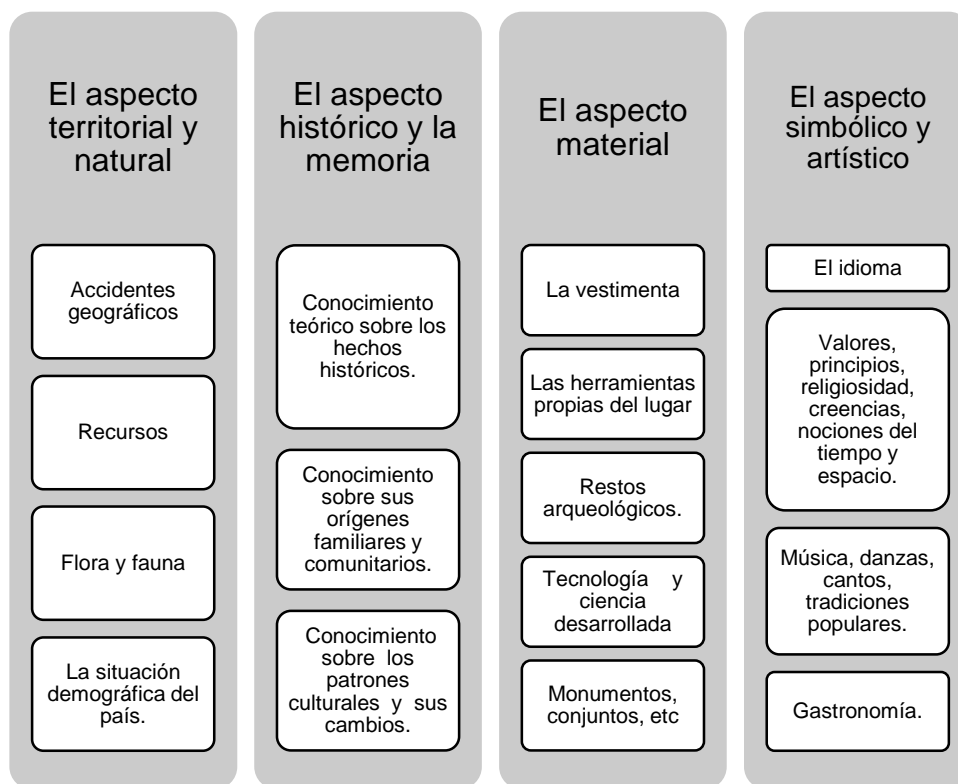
El aspecto territorial y natural

Accidentes geográficos

Recursos

Flora y fauna

La situación demográfica del país.

El aspecto histórico y la memoria

Conocimiento teórico sobre los hechos históricos.

Conocimiento sobre sus orígenes familiares y comunitarios.

Conocimiento sobre los patrones culturales y sus cambios.

El aspecto material

La vestimenta

Las herramientas propias del lugar

Restos arqueológicos.

Tecnología y ciencia desarrollada

Monumentos, conjuntos, etc

El aspecto simbólico y artístico

El idioma

Valores, principios, religiosidad, creencias, nociones del tiempo y espacio.

Música, danzas, cantos, tradiciones populares.

Gastronomía.